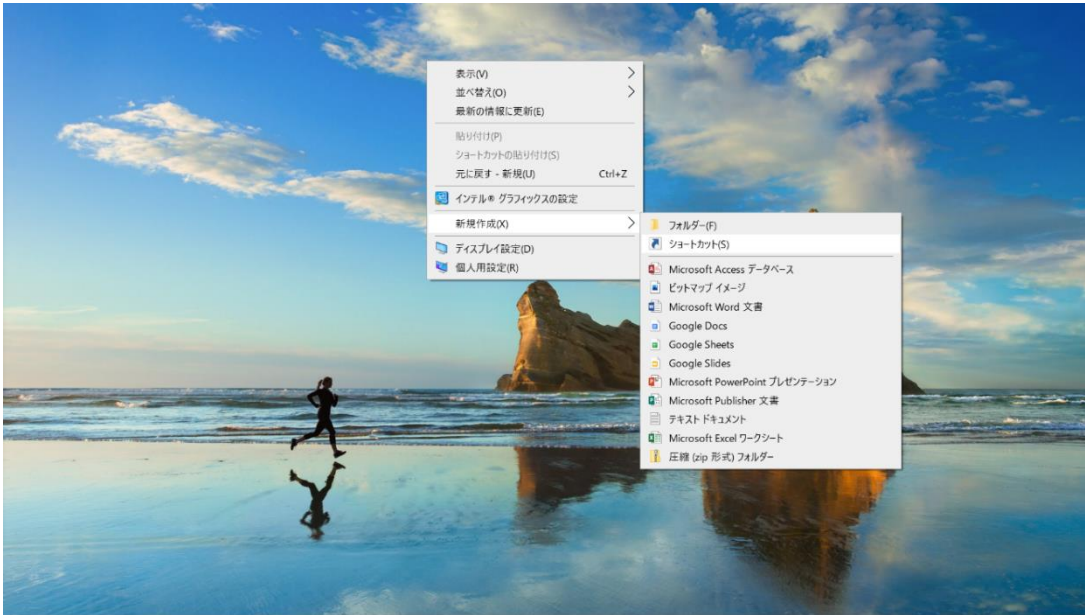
表示(V)
並べ替え(O)
最新の情報に更新(E)

貼り付け(P)
ショートカットの貼り付け(S)
元に戻す - 新規(U) Ctrl+Z

インテル® グラフィックスの設定

新規作成(X)

ディスプレイ設定(D)
個人用設定(R)

フォルダー(F)
ショートカット(S)

Microsoft Access データベース
ビットマップ イメージ
Microsoft Word 文書
Google Docs
Google Sheets
Google Slides
Microsoft PowerPoint プレゼンテーション
Microsoft Publisher 文書
テキスト ドキュメント
Microsoft Excel ワークシート
圧縮 (zip 形式) フォルダー